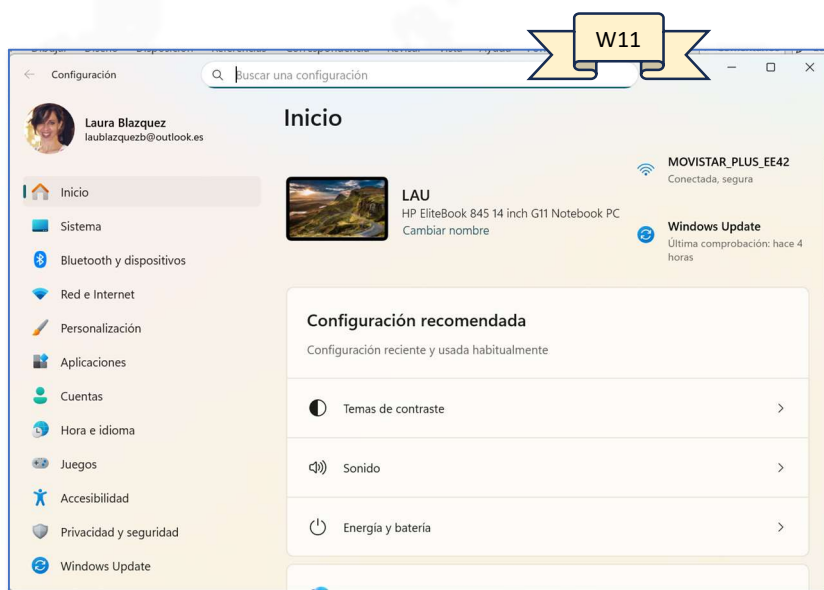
W11

Configuración

Buscar una configuración

Laura Blazquez
laublazquezb@outlook.es

Inicio
Sistema
Bluetooth y dispositivos
Red e Internet
Personalización
Aplicaciones
Cuentas
Hora e idioma
Juegos
Accesibilidad
Privacidad y seguridad
Windows Update

Inicio

LAU
HP EliteBook 845 14 inch G11 Notebook PC
Cambiar nombre

MOVISTAR_PLUS_EE42
Conectada, segura

Windows Update
Última comprobación: hace 4 horas

Configuración recomendada
Configuración reciente y usada habitualmente

Temas de contraste

Sonido

Energía y batería